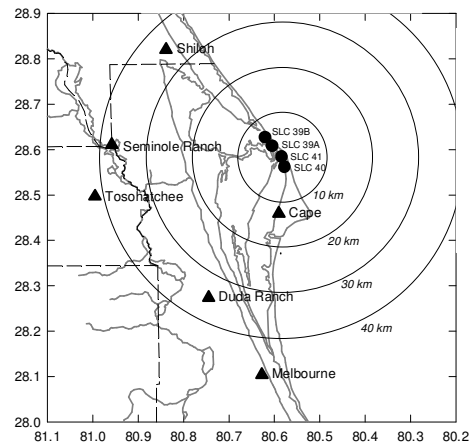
28.9
28.8
28.7
28.6
28.5
28.4
28.3
28.2
28.1
28.0

81.1 81.0 80.9 80.8 80.7 80.6 80.5 80.4 80.3 80.2

Shiloh
Seminole Ranch
Tosohatchee
Duda Ranch
Melbourne
Cape
SLC 39B
SLC 39A
SLC 41
SLC 40
10 km
20 km
30 km
40 km